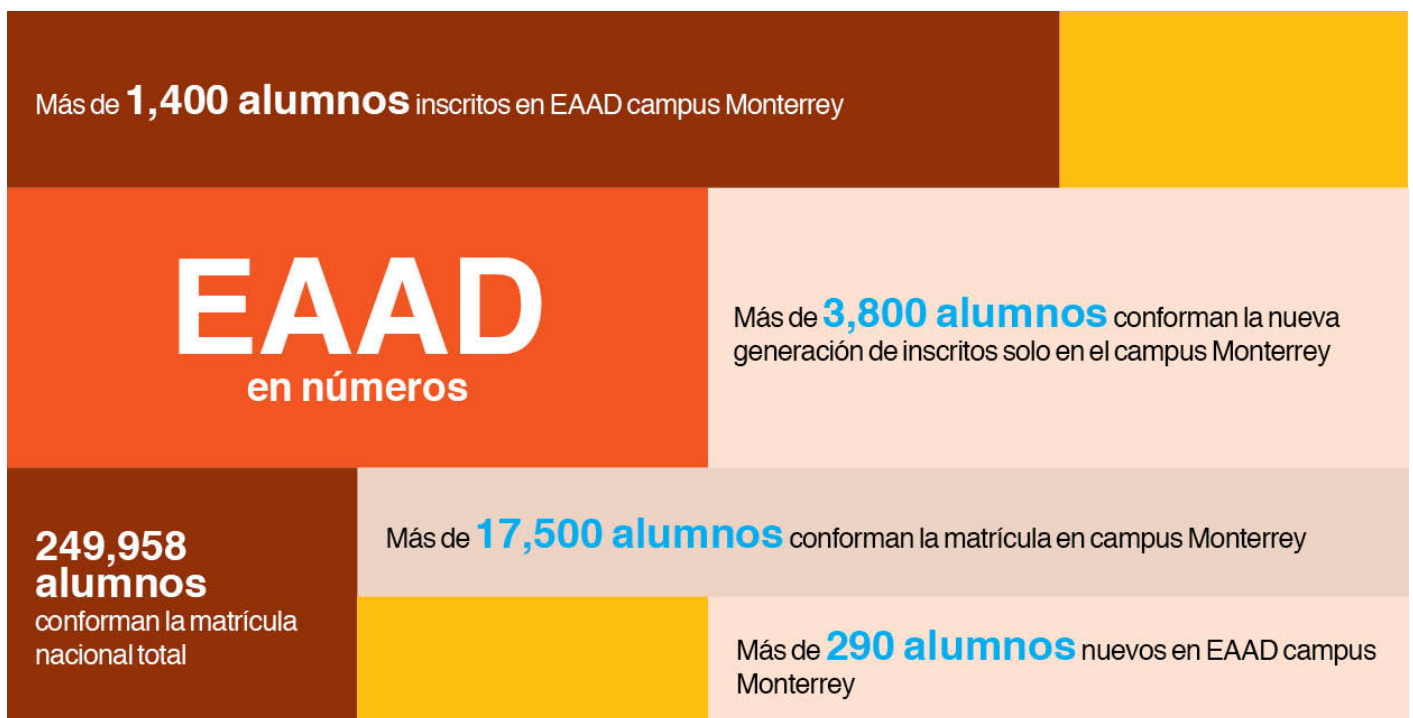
Más de 1,400 alumnos inscritos en EAAD campus Monterrey

EAAD
en números

Más de 3,800 alumnos conforman la nueva generación de inscritos solo en el campus Monterrey

249,958 alumnos conforman la matrícula nacional total

Más de 17,500 alumnos conforman la matrícula en campus Monterrey

Más de 290 alumnos nuevos en EAAD campus Monterrey